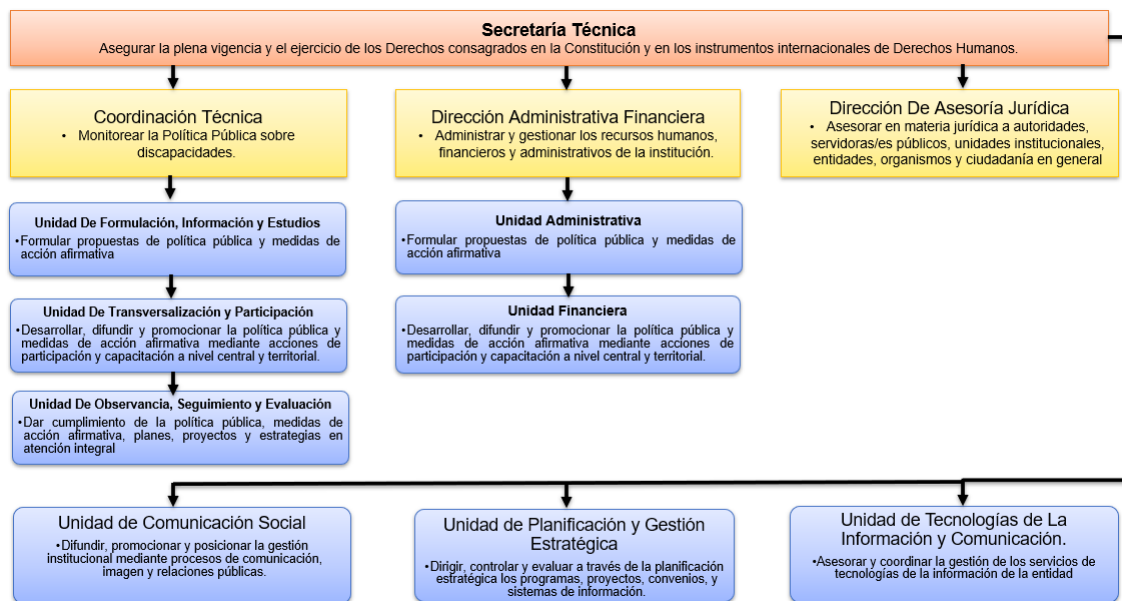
**Secretaría Técnica**
Asegurar la plena vigencia y el ejercicio de los Derechos consagrados en la Constitución y en los instrumentos internacionales de Derechos Humanos.

Coordinación Técnica
• Monitorear la Política Pública sobre discapacidades.

Dirección Administrativa Financiera
• Administrar y gestionar los recursos humanos, financieros y administrativos de la institución.

Dirección De Asesoría Jurídica
• Asesorar en materia jurídica a autoridades, servidoras/es públicos, unidades institucionales, entidades, organismos y ciudadanía en general

**Unidad De Formulación, Información y Estudios**
•Formular propuestas de política pública y medidas de acción afirmativa

**Unidad De Transversalización y Participación**
•Desarrollar, difundir y promocionar la política pública y medidas de acción afirmativa mediante acciones de participación y capacitación a nivel central y territorial.

**Unidad De Observancia, Seguimiento y Evaluación**
•Dar cumplimiento de la política pública, medidas de acción afirmativa, planes, proyectos y estrategias en atención integral

**Unidad Administrativa**
•Formular propuestas de política pública y medidas de acción afirmativa

**Unidad Financiera**
•Desarrollar, difundir y promocionar la política pública y medidas de acción afirmativa mediante acciones de participación y capacitación a nivel central y territorial.

Unidad de Comunicación Social
•Difundir, promocionar y posicionar la gestión institucional mediante procesos de comunicación, imagen y relaciones públicas.

Unidad de Planificación y Gestión Estratégica
•Dirigir, controlar y evaluar a través de la planificación estratégica los programas, proyectos, convenios, y sistemas de información.

Unidad de Tecnologías de La Información y Comunicación.
•Asesorar y coordinar la gestión de los servicios de tecnologías de la información de la entidad